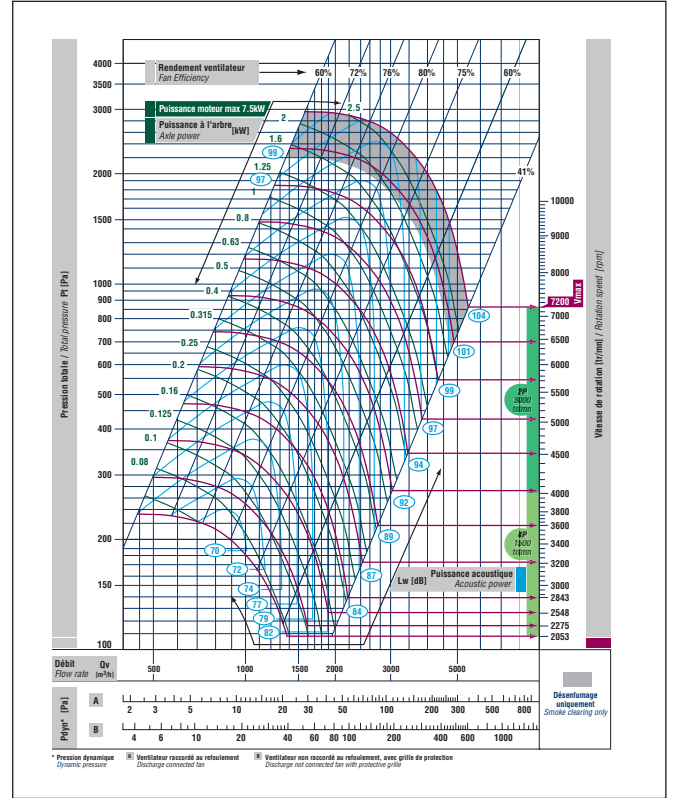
Rendement ventilateur
Fan Efficiency

60% 72% 76% 80% 75% 60%

Puissance moteur max 7.5kW
Puissance à l'arbre [kW]
Axle power

2.5
2
1.6
1.25
1
0.8
0.63
0.5
0.4
0.315
0.25
0.2
0.16
0.125
0.1
0.08

41%

99
97

104
101
99
97
94
92
89
87
84
70
72
74
77
79
82

Pression totale / Total pressure Pt [Pa]

4000
3500
3000
2000
1500
1000
900
800
700
600
500
400
300
200
150
100

Vitesse de rotation [tr/mn] / Rotation speed [rpm]

Vmax
10000
9000
8000
7200
7000
6500
6000
5500
5000
4500
4000
3800
3600
3400
3200
3000
2843
2548
2275
2053

PP
3000
tr/mn

PP
1500
tr/mn

Puissance acoustique
Lw [dB] Acoustic power

Débit Qv
Flow rate [m³/h]
500 1000 1500 2000 3000 5000

Pdyn* [Pa]
A 2 3 5 10 20 30 50 100 200 300 500 800
B 4 6 10 20 40 60 80 100 200 400 600 1000

Désenfumage uniquement
Smoke clearing only

* Pression dynamique
Dynamic pressure
A Ventilateur raccordé au refoulement
Discharge connected fan
B Ventilateur non raccordé au refoulement, avec grille de protection
Discharge not connected fan with protective grille